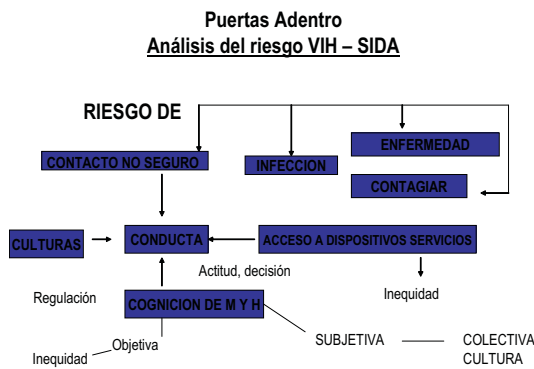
Puertas Adentro
Análisis del riesgo VIH – SIDA

RIESGO DE

CONTACTO NO SEGURO

INFECCION

ENFERMEDAD

CONTAGIAR

CULTURAS

CONDUCTA

ACCESO A DISPOSITIVOS SERVICIOS

Actitud, decisión

Inequidad

Regulación

COGNICION DE M Y H

SUBJETIVA

COLECTIVA
CULTURA

Objetiva

Inequidad